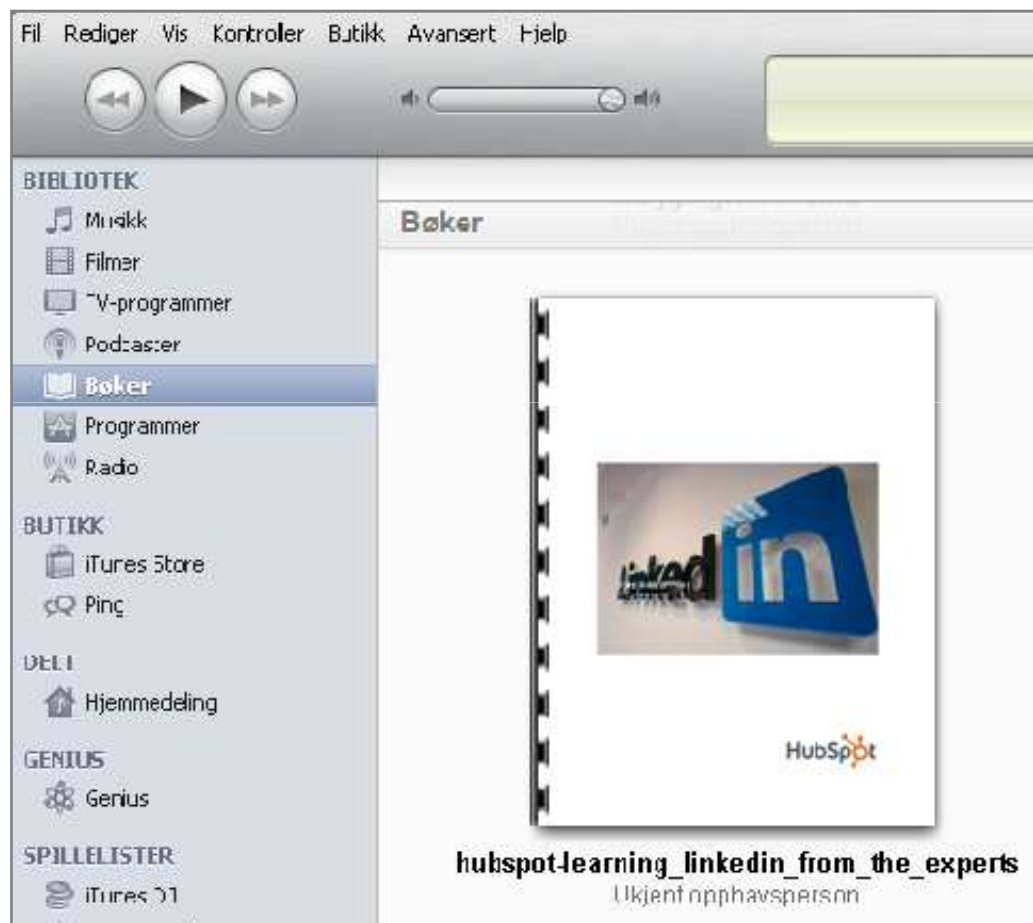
Fil Rediger Vis Kontroller Butikk Avansert Hjelp

BIBLIOTEK
Musikk
Filmer
TV-programmer
Podcaster
Bøker
Programmer
Radio

BUTIKK
iTunes Store
Ping

DELT
Hjemmedeling

GENIUS
Genius

SPILLELISTER
iTunes DJ

Bøker

Linked in

HubSpot

hubspot-learning_linkedin_from_the_experts
Ukjent opphavsperson